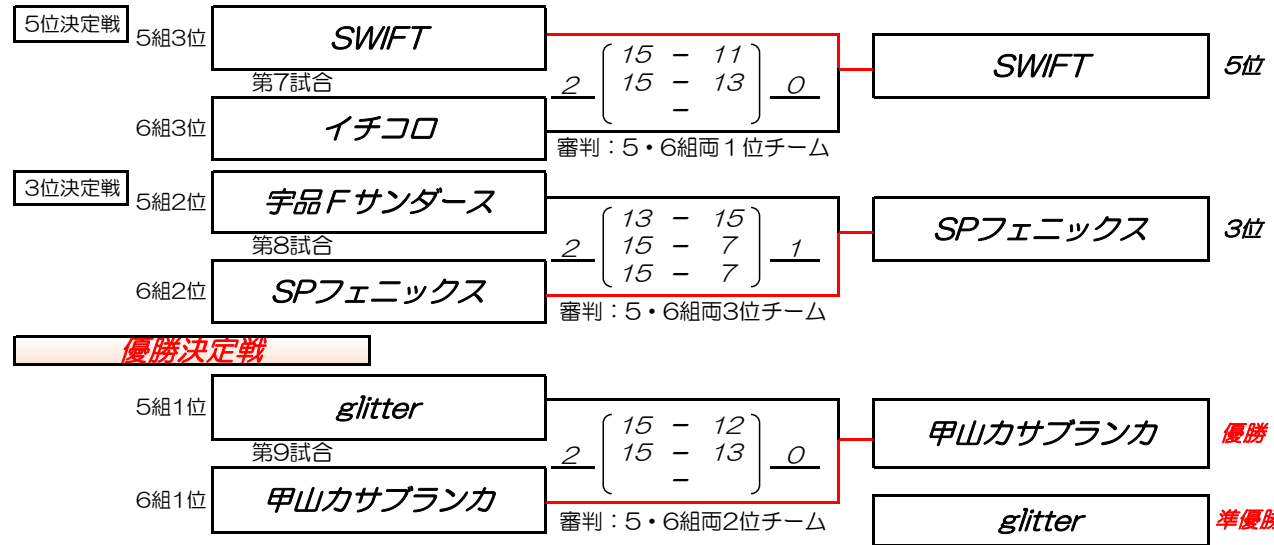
5位決定戦

5組3位 SWIFT

第7試合

6組3位 イチコロ

2 15 － 11 0
15 － 13
－

審判：5・6組両１位チーム

SWIFT 5位

3位決定戦

5組2位 宇品Ｆサンダース

第8試合

6組2位 SPフェニックス

2 13 － 15 1
15 － 7
15 － 7

審判：5・6組両3位チーム

SPフェニックス 3位

優勝決定戦

5組1位 glitter

第9試合

6組1位 甲山カサブランカ

2 15 － 12 0
15 － 13
－

審判：5・6組両2位チーム

甲山カサブランカ 優勝

glitter 準優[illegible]